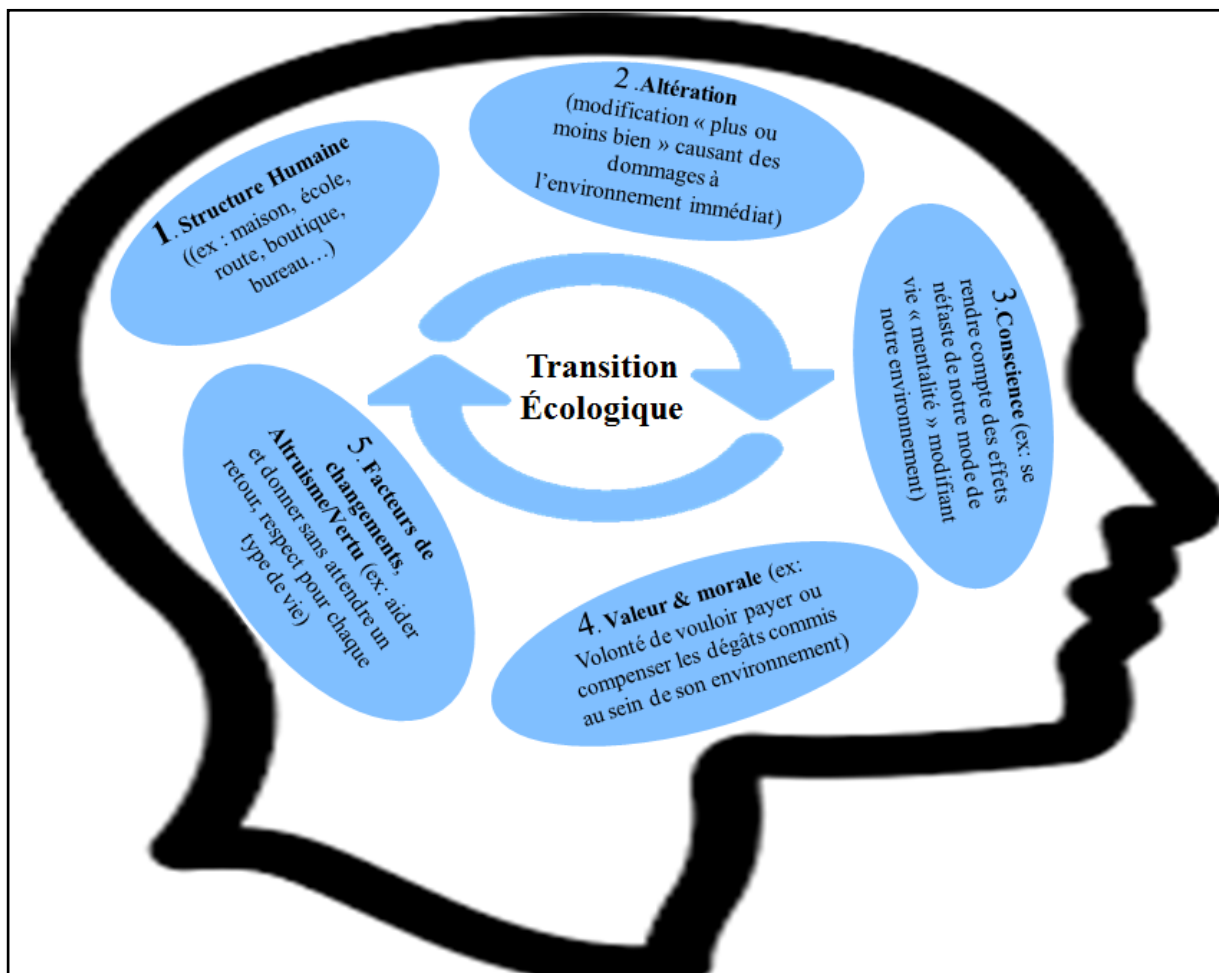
2 .Altération (modification « plus ou moins bien » causant des dommages à l'environnement immédiat)

1. Structure Humaine ((ex : maison, école, route, boutique, bureau…)

3.Conscience (ex: se rendre compte des effets néfaste de notre mode de vie « mentalité » modifiant notre environnement)

Transition Écologique

4. Valeur & morale (ex: Volonté de vouloir payer ou compenser les dégâts commis au sein de son environnement)

5. Facteurs de changements, Altruisme/Vertu (ex: aider et donner sans attendre un retour, respect pour chaque type de vie)